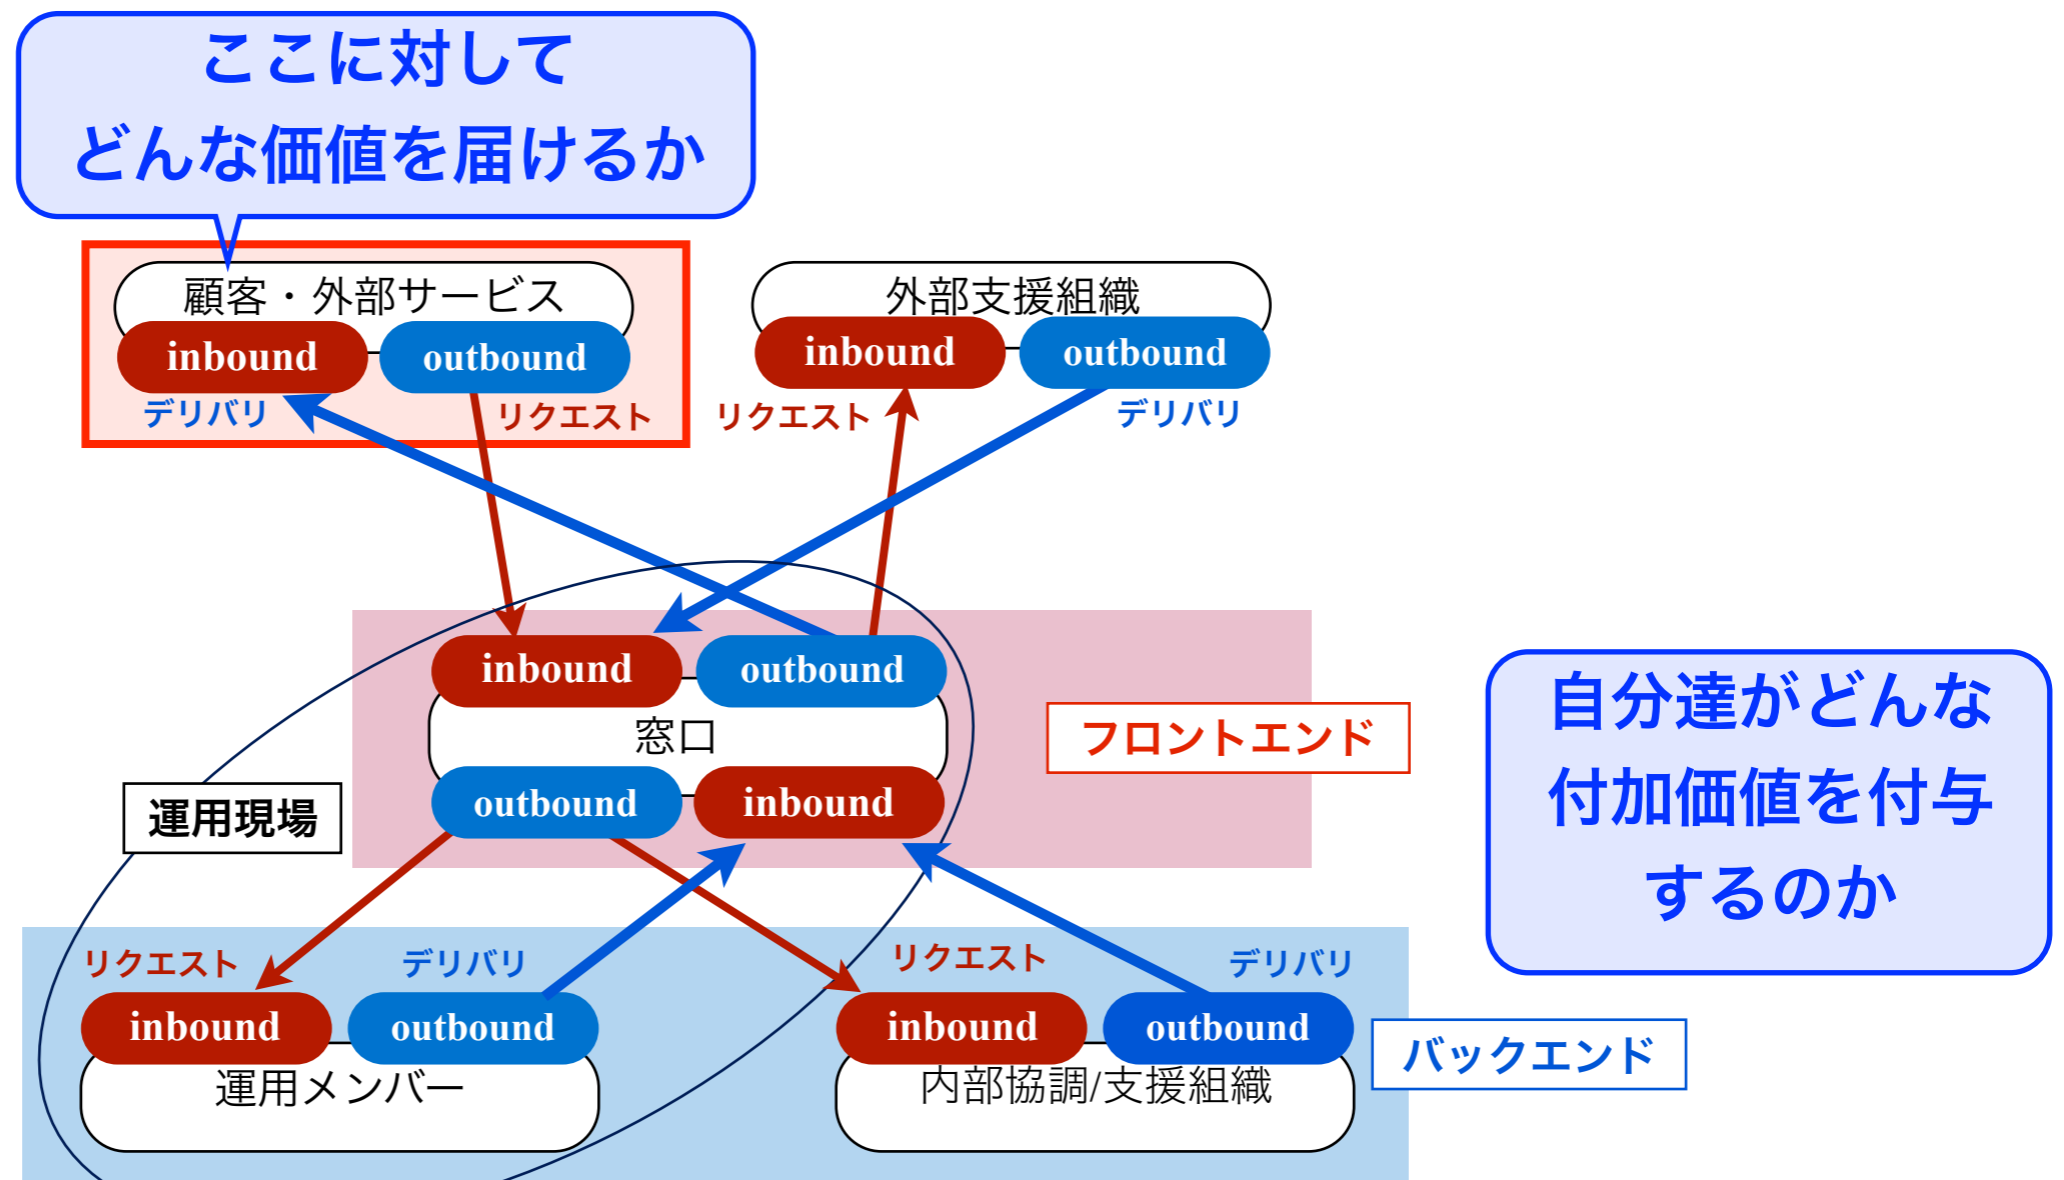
ここに対して
どんな価値を届けるか

顧客・外部サービス
inbound
outbound
デリバリ
リクエスト

外部支援組織
inbound
outbound
リクエスト
デリバリ

inbound
outbound
窓口
outbound
inbound

フロントエンド

自分達がどんな
付加価値を付与
するのか

運用現場

リクエスト
デリバリ
inbound
outbound
運用メンバー

リクエスト
デリバリ
inbound
outbound
内部協調/支援組織

バックエンド